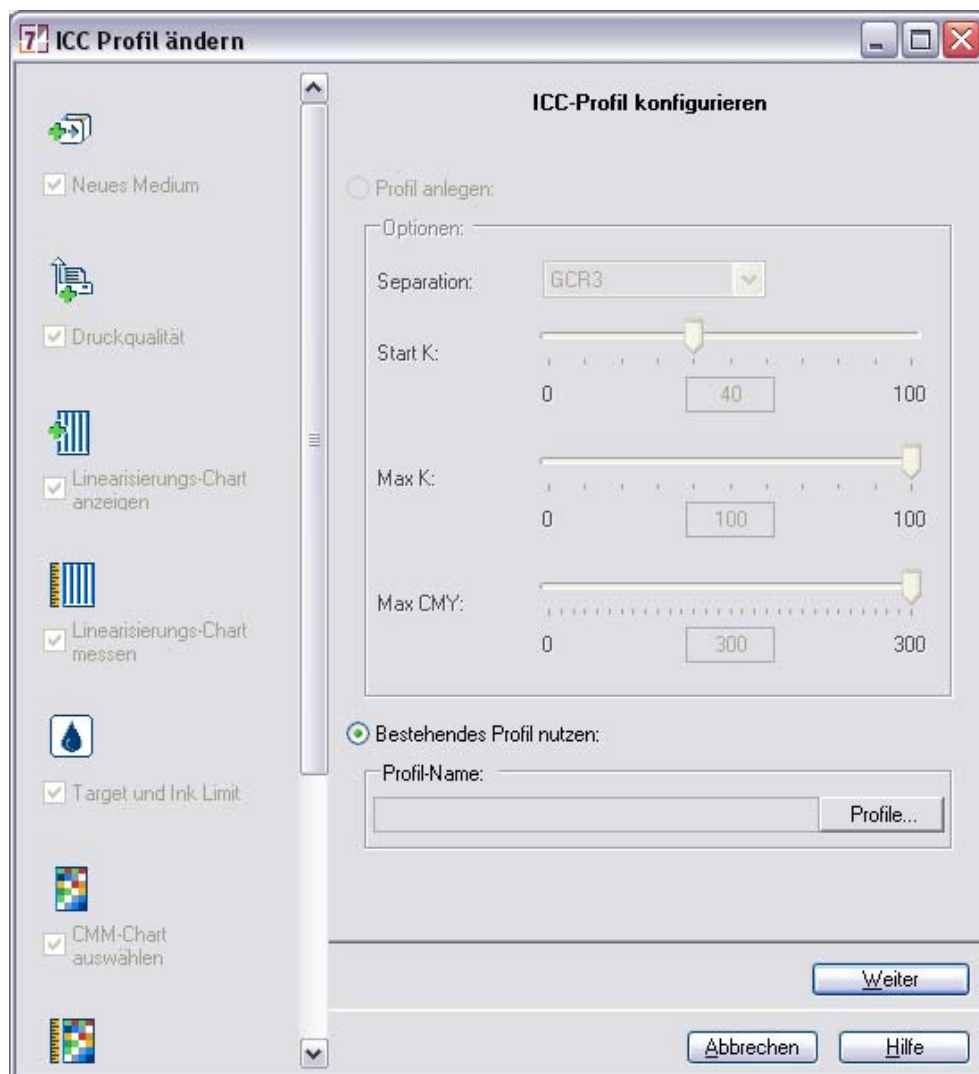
ICC Profil ändern

Neues Medium

Druckqualität

Linearisierungs-Chart anzeigen

Linearisierungs-Chart messen

Target und Ink Limit

CMM-Chart auswählen

ICC-Profil konfigurieren

Profil anlegen:

Optionen:

Separation: GCR3

Start K:
0 40 100

Max K:
0 100 100

Max CMY:
0 300 300

Bestehendes Profil nutzen:

Profil-Name:

Profile...

Weiter

Abbrechen Hilfe